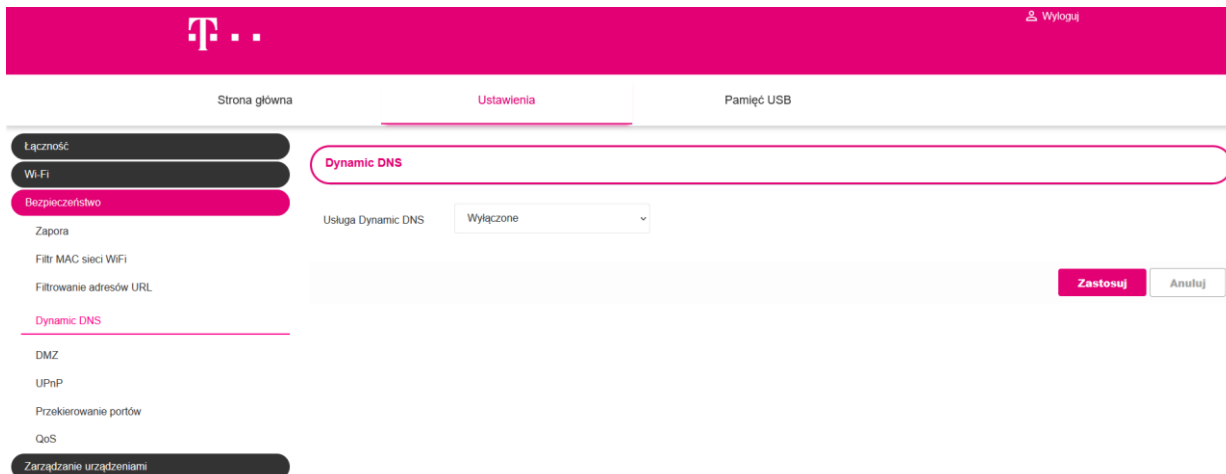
T · ·

Wyloguj

Strona główna

Ustawienia

Pamięć USB

Łączność

Wi-Fi

Bezpieczeństwo

Zapora

Filtr MAC sieci WiFi

Filtrowanie adresów URL

Dynamic DNS

DMZ

UPnP

Przekierowanie portów

QoS

Zarządzanie urządzeniami

Dynamic DNS

Usługa Dynamic DNS

Wyłączone

Zastosuj

Anuluj